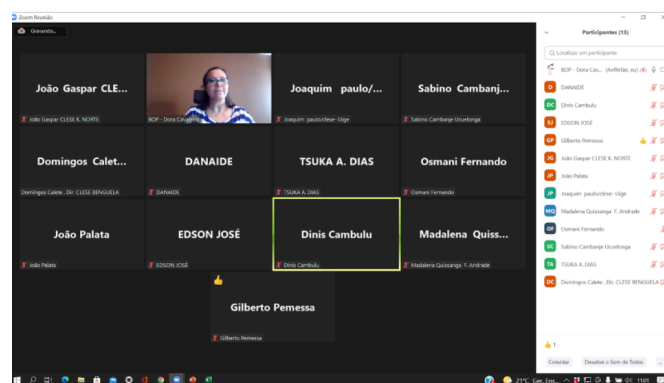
Zoom Reunião

Gravando...

João Gaspar CLE...

João Gaspar CLESE K. NORTE

BOP - Dora Cavaco

Joaquim paulo/...

Joaquim paulo/clese- Uige

Sabino Cambanj...

Sabino Cambanje Uculelonga

Domingos Calet...

Domingos Calete . Dir. CLESE BENGUELA

DANAIDE

DANAIDE

TSUKA A. DIAS

TSUKA A. DIAS

Osmani Fernando

Osmani Fernando

João Palata

João Palata

EDSON JOSÉ

EDSON JOSÉ

Dinis Cambulu

Dinis Cambulu

Madalena Quiss...

Madalena Quissanga F. Andrade

Gilberto Pemessa

Gilberto Pemessa

Participantes (13)

Localizar um participante

BOP - Dora Cav... (Anfitrião, eu)

D DANAIDE

DC Dinis Cambulu

EJ EDSON JOSÉ

GP Gilberto Pemessa

JG João Gaspar CLESE K. NORTE

JP João Palata

JP Joaquim paulo/clese- Uige

MQ Madalena Quissanga F. Andrade

OF Osmani Fernando

SC Sabino Cambanje Uculelonga

TA TSUKA A. DIAS

DC Domingos Calete . Dir. CLESE BENGUELA

1

Convidar

Desative o Som de Todos

21°C Cer. Ens.

11:01